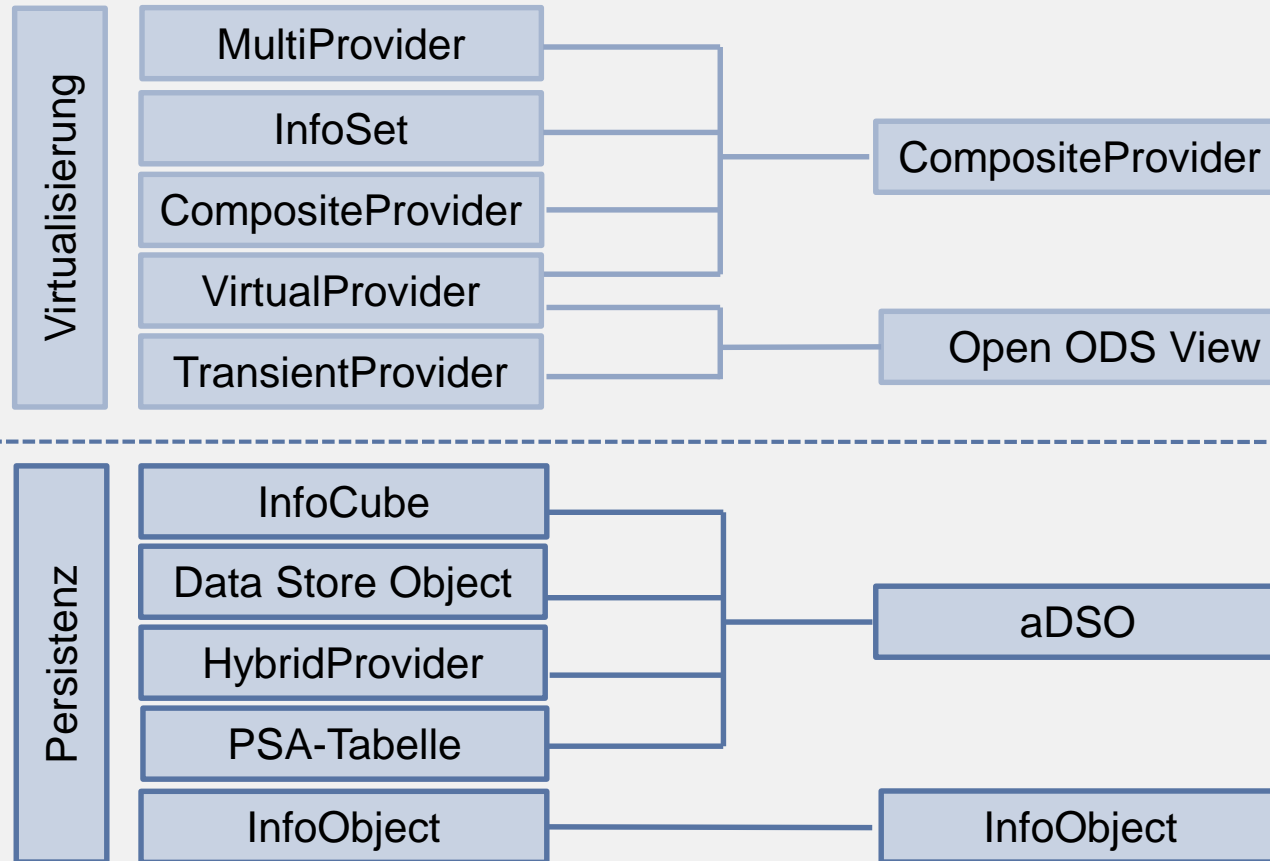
Virtualisierung

MultiProvider
InfoSet
CompositeProvider
VirtualProvider
TransientProvider

CompositeProvider
Open ODS View

Persistenz

InfoCube
Data Store Object
HybridProvider
PSA-Tabelle
InfoObject

aDSO
InfoObject